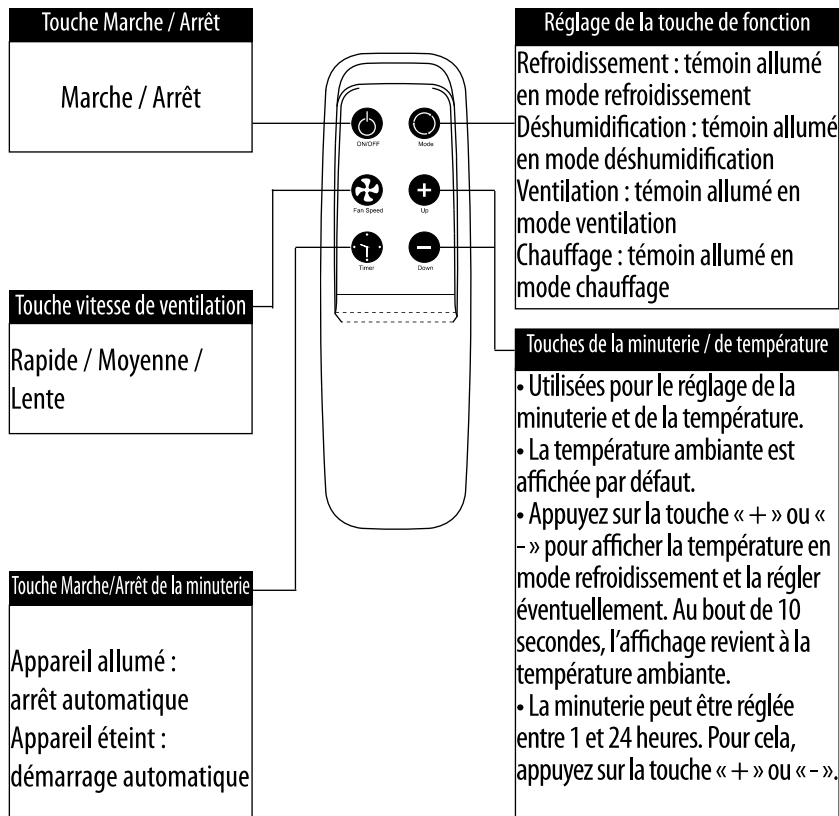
Touche Marche / Arrêt

Marche / Arrêt

Réglage de la touche de fonction

Refroidissement : témoin allumé en mode refroidissement
Déshumidification : témoin allumé en mode déshumidification
Ventilation : témoin allumé en mode ventilation
Chauffage : témoin allumé en mode chauffage

ON/OFF

Mode

Fan Speed

Up

Timer

Down

Touche vitesse de ventilation

Rapide / Moyenne / Lente

Touches de la minuterie / de température

• Utilisées pour le réglage de la minuterie et de la température.
• La température ambiante est affichée par défaut.
• Appuyez sur la touche « + » ou « - » pour afficher la température en mode refroidissement et la régler éventuellement. Au bout de 10 secondes, l'affichage revient à la température ambiante.
• La minuterie peut être réglée entre 1 et 24 heures. Pour cela, appuyez sur la touche « + » ou « - ».

Touche Marche/Arrêt de la minuterie

Appareil allumé : arrêt automatique
Appareil éteint : démarrage automatique